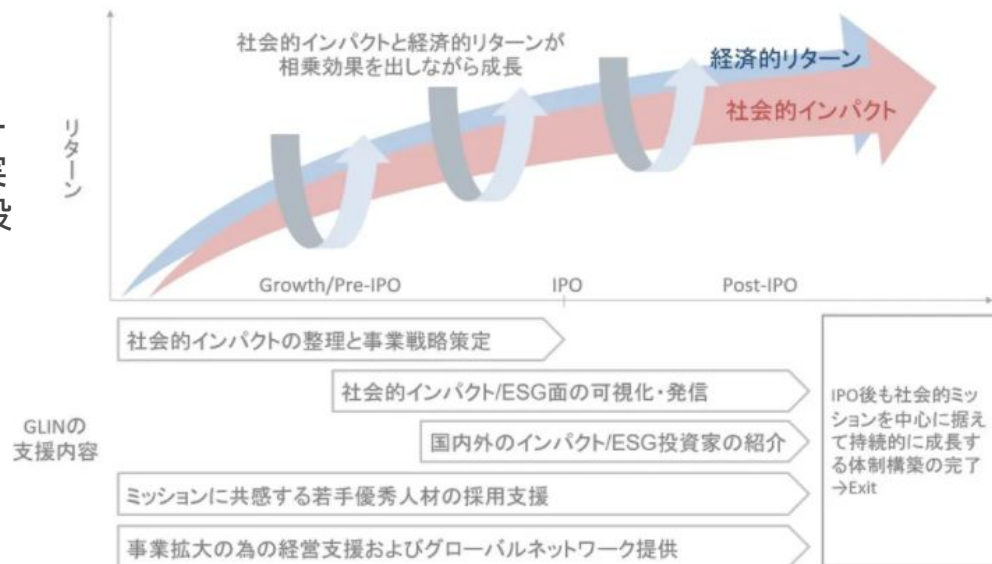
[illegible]
実
設

リターン

社会的インパクトと経済的リターンが
相乗効果を出しながら成長

経済的リターン

社会的インパクト

Growth/Pre-IPO

IPO

Post-IPO

GLINの
支援内容

社会的インパクトの整理と事業戦略策定

社会的インパクト/ESG面の可視化・発信

国内外のインパクト/ESG投資家の紹介

ミッションに共感する若手優秀人材の採用支援

事業拡大の為の経営支援およびグローバルネットワーク提供

IPO後も社会的ミッションを中心に据えて持続的に成長する体制構築の完了
→Exit